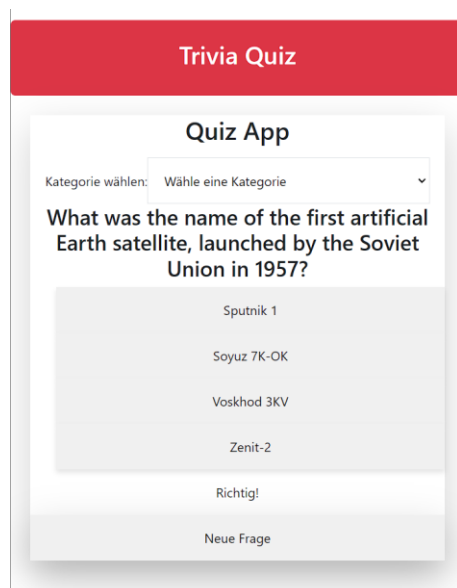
Trivia Quiz

Quiz App

Kategorie wählen: Wähle eine Kategorie

What was the name of the first artificial Earth satellite, launched by the Soviet Union in 1957?

Sputnik 1

Soyuz 7K-OK

Voskhod 3KV

Zenit-2

Richtig!

Neue Frage